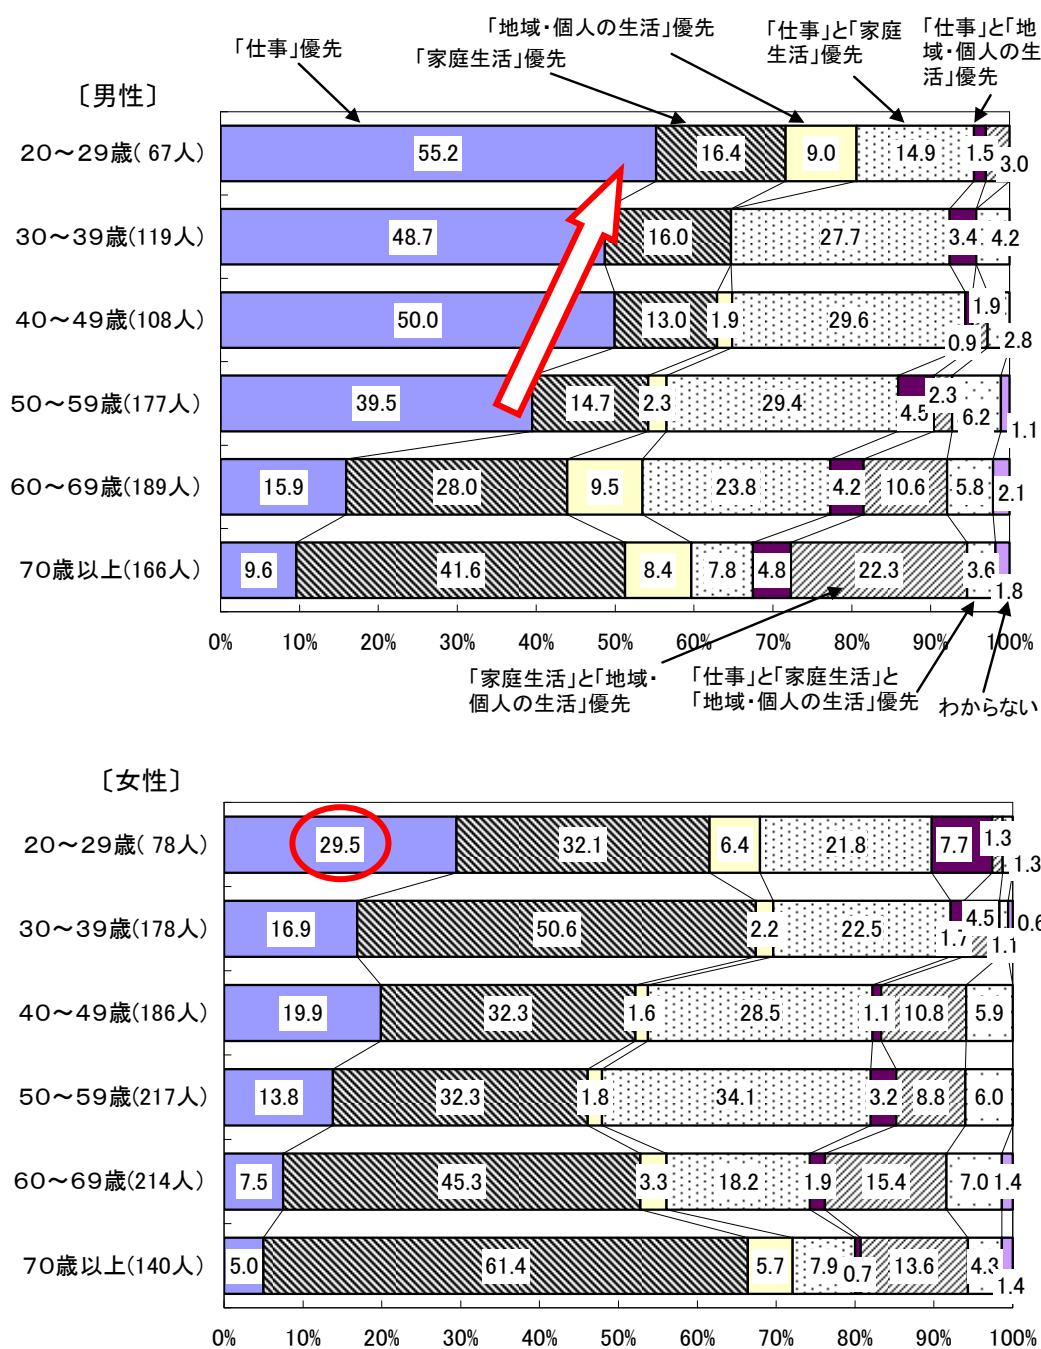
「仕事」優先

「家庭生活」優先

「地域・個人の生活」優先

「仕事」と「家庭生活」優先

「仕事」と「地域・個人の生活」優先

〔男性〕

| | | | | | | | | |
|---|---|---|---|---|---|---|---|---|
| 20～29歳( 67人) | 55.2 | 16.4 | 9.0 | 14.9 | | 1.5 | | 3.0 |
| 30～39歳(119人) | 48.7 | 16.0 | | 27.7 | | 3.4 | | 4.2 |
| 40～49歳(108人) | 50.0 | 13.0 | 1.9 | 29.6 | | 0.9 | 1.9 | 2.8 |
| 50～59歳(177人) | 39.5 | 14.7 | 2.3 | 29.4 | 4.5 | 2.3 | 6.2 | 1.1 |
| 60～69歳(189人) | 15.9 | 28.0 | 9.5 | 23.8 | 4.2 | 10.6 | 5.8 | 2.1 |
| 70歳以上(166人) | 9.6 | 41.6 | 8.4 | 7.8 | 4.8 | 22.3 | 3.6 | 1.8 |

0% 10% 20% 30% 40% 50% 60% 70% 80% 90% 100%

「家庭生活」と「地域・個人の生活」優先

「仕事」と「家庭生活」と「地域・個人の生活」優先

わからない

〔女性〕

| | | | | | | | | |
|---|---|---|---|---|---|---|---|---|
| 20～29歳( 78人) | 29.5 | 32.1 | 6.4 | 21.8 | 7.7 | | 1.3 | 1.3 |
| 30～39歳(178人) | 16.9 | 50.6 | 2.2 | 22.5 | 1.7 | 4.5 | 1.1 | 0.6 |
| 40～49歳(186人) | 19.9 | 32.3 | 1.6 | 28.5 | 1.1 | 10.8 | 5.9 | |
| 50～59歳(217人) | 13.8 | 32.3 | 1.8 | 34.1 | 3.2 | 8.8 | 6.0 | |
| 60～69歳(214人) | 7.5 | 45.3 | 3.3 | 18.2 | 1.9 | 15.4 | 7.0 | 1.4 |
| 70歳以上(140人) | 5.0 | 61.4 | 5.7 | 7.9 | 0.7 | 13.6 | 4.3 | 1.4 |

0% 10% 20% 30% 40% 50% 60% 70% 80% 90% 100%